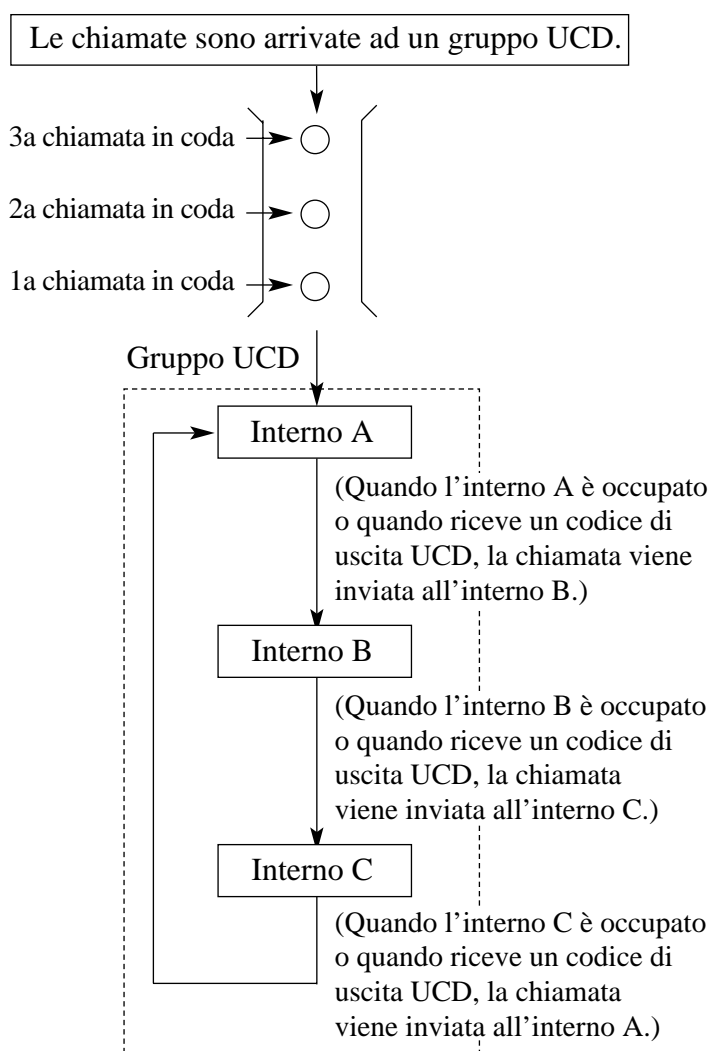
Le chiamate sono arrivate ad un gruppo UCD.

3a chiamata in coda

2a chiamata in coda

1a chiamata in coda

Gruppo UCD

Interno A

(Quando l'interno A è occupato o quando riceve un codice di uscita UCD, la chiamata viene inviata all'interno B.)

Interno B

(Quando l'interno B è occupato o quando riceve un codice di uscita UCD, la chiamata viene inviata all'interno C.)

Interno C

(Quando l'interno C è occupato o quando riceve un codice di uscita UCD, la chiamata viene inviata all'interno A.)